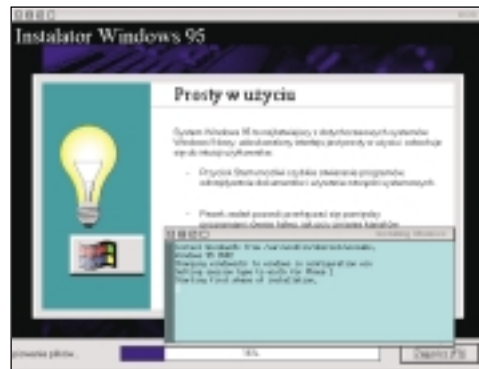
Instalator Windows 95

Prosty w użyciu

System Windows 95 to najłatwiejszy z dotychczasowych systemów Windows. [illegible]

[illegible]

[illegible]

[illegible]
Windows 95 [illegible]
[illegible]
Setting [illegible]
Starting first phase of installation.

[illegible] plików...

16%

Zamknij (F3)